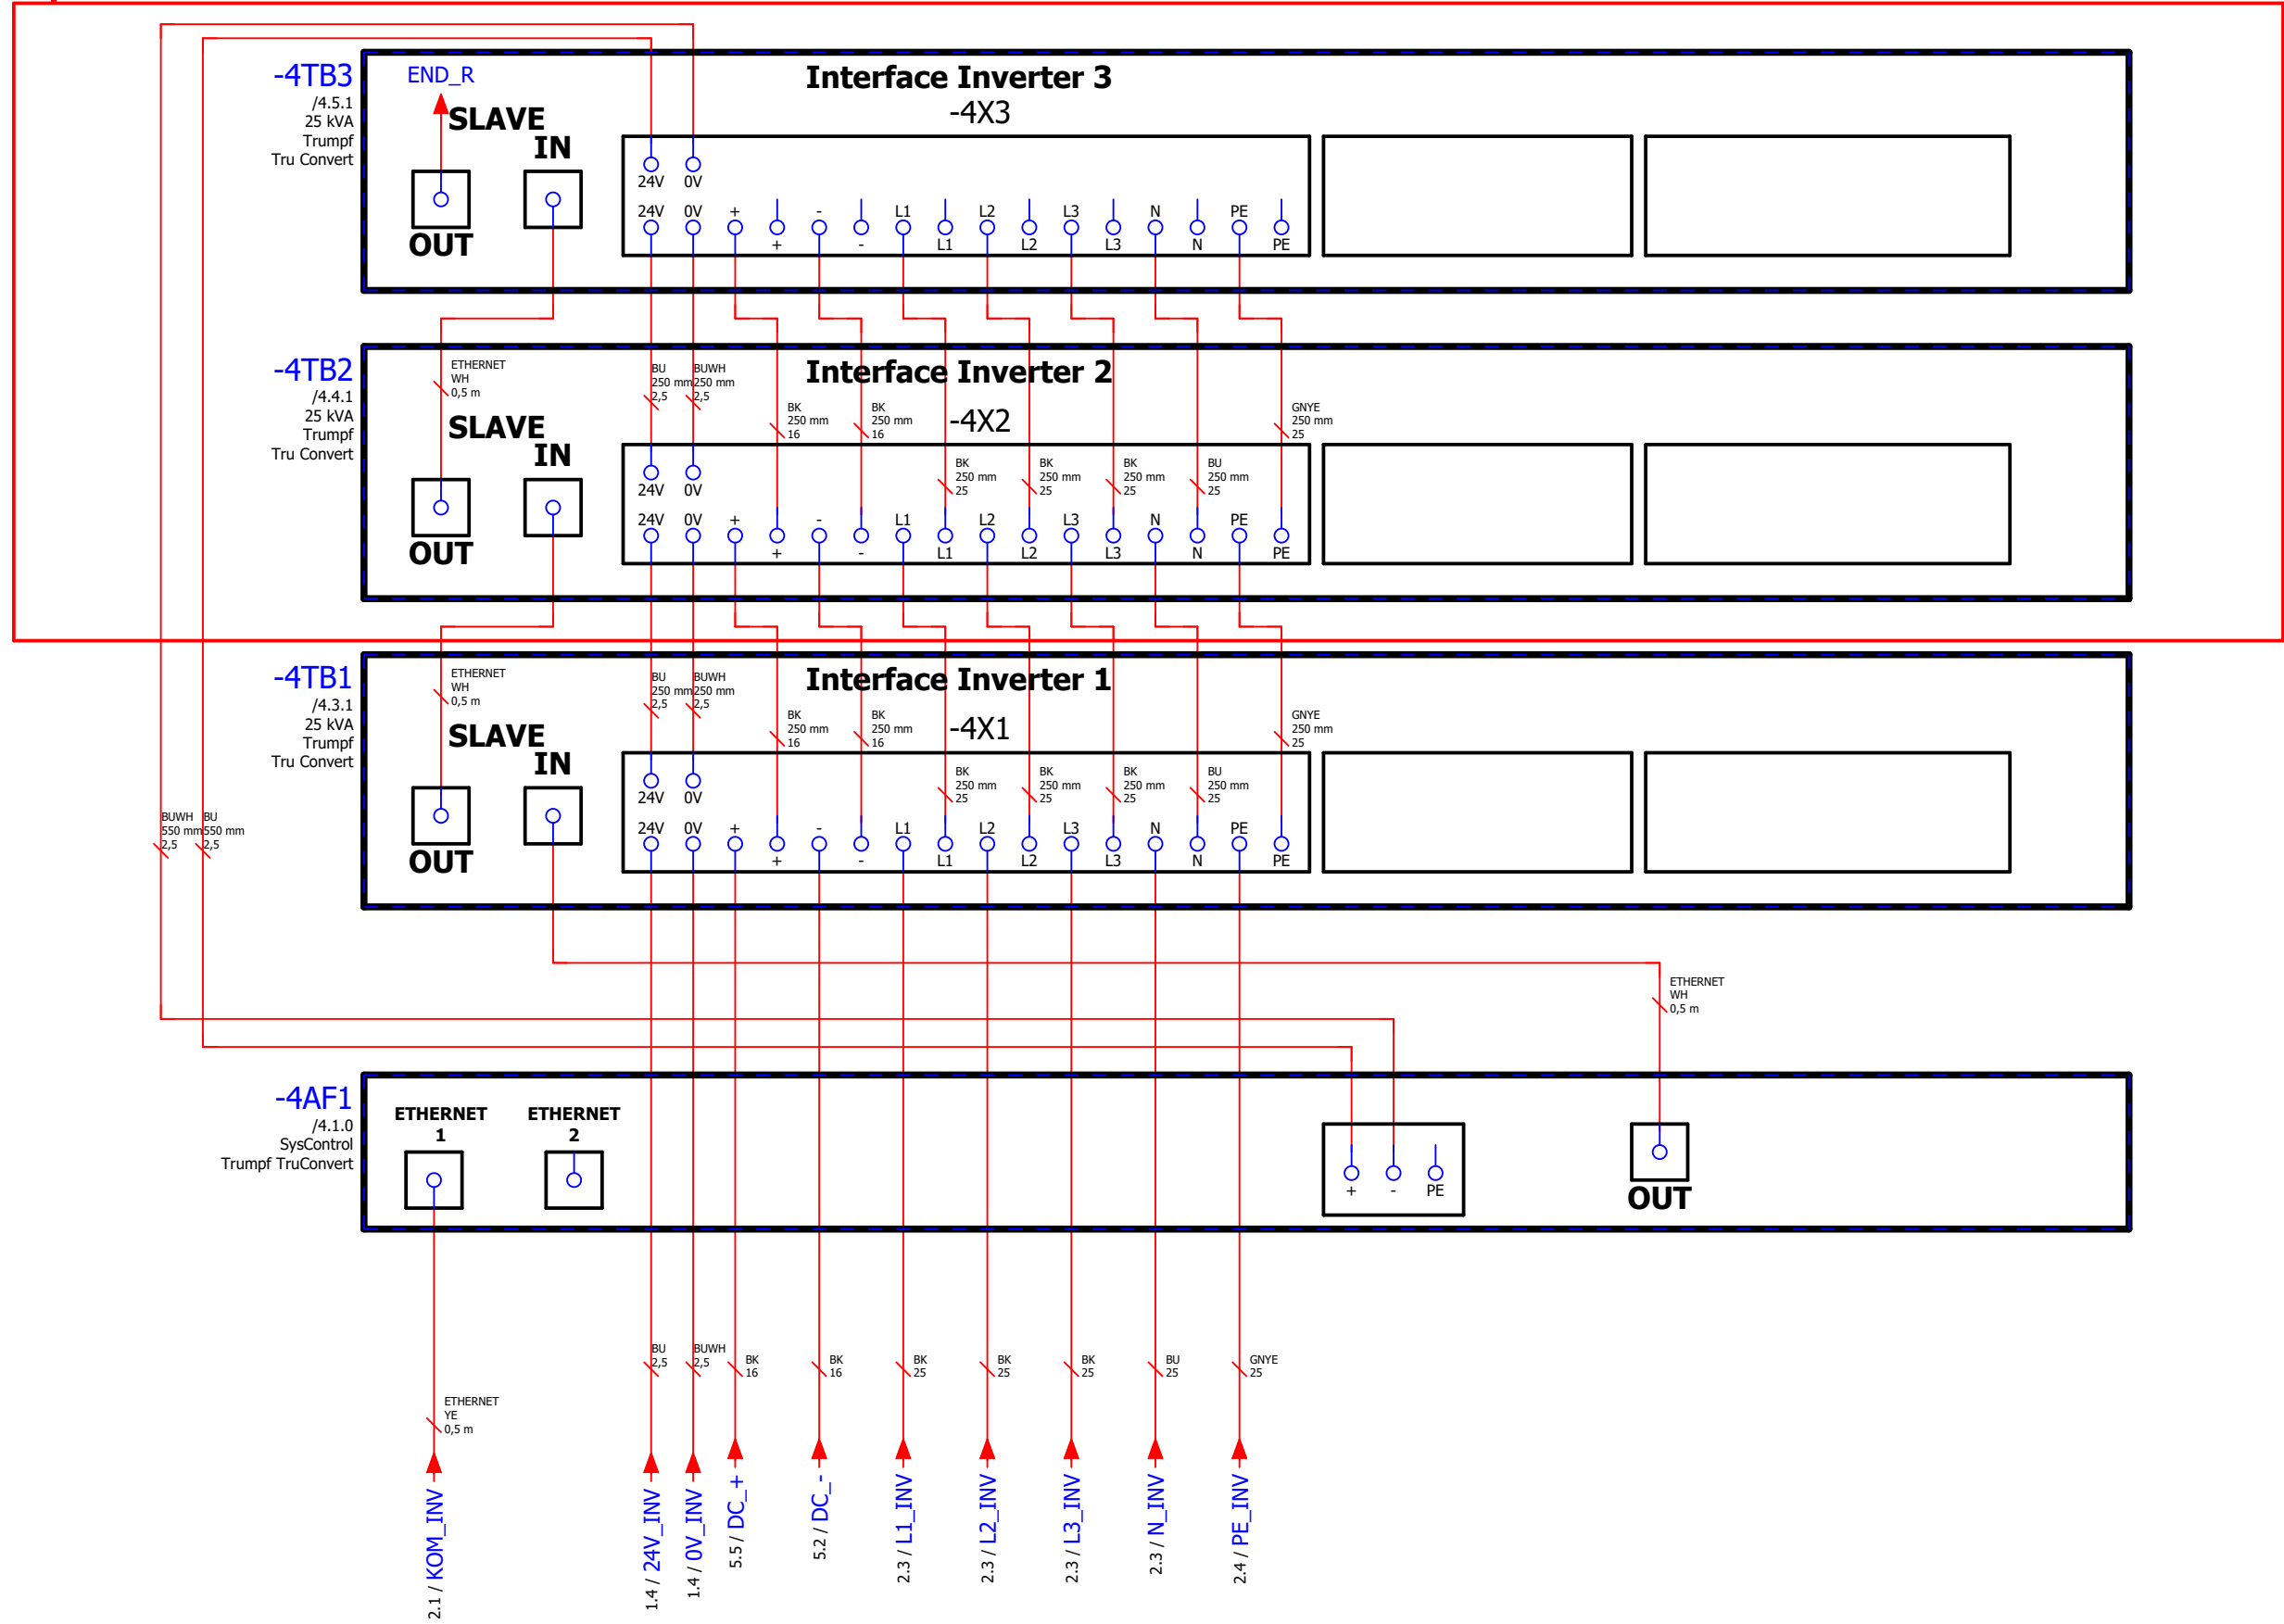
-4TB3
/4.5.1
25 kVA
Trumpf
Tru Convert

END_R
SLAVE
IN
OUT

Interface Inverter 3
-4X3

24V 0V
24V 0V + - L1 L2 L3 N PE
+ - L1 L2 L3 N PE

-4TB2
/4.4.1
25 kVA
Trumpf
Tru Convert

ETHERNET
WH
0,5 m

SLAVE
IN
OUT

BU
250 mm
2,5
BUWH
250 mm
2,5

Interface Inverter 2
-4X2

BK
250 mm
16
BK
250 mm
16

GNYE
250 mm
25

BK
250 mm
25
BK
250 mm
25
BK
250 mm
25
BU
250 mm
25

24V 0V
24V 0V + - L1 L2 L3 N PE
+ - L1 L2 L3 N PE

-4TB1
/4.3.1
25 kVA
Trumpf
Tru Convert

ETHERNET
WH
0,5 m

SLAVE
IN
OUT

BU
250 mm
2,5
BUWH
250 mm
2,5

Interface Inverter 1
-4X1

BK
250 mm
16
BK
250 mm
16

GNYE
250 mm
25

BK
250 mm
25
BK
250 mm
25
BK
250 mm
25
BU
250 mm
25

24V 0V
24V 0V + - L1 L2 L3 N PE
+ - L1 L2 L3 N PE

BUWH
550 mm
2,5
BU
550 mm
2,5

ETHERNET
WH
0,5 m

-4AF1
/4.1.0
SysControl
Trumpf TruConvert

ETHERNET
1
ETHERNET
2

+ - PE
OUT

BU
2,5
BUWH
2,5
BK
16
BK
16
BK
25
BK
25
BK
25
BU
25
GNYE
25

ETHERNET
YE
0,5 m

2.1 / KOM_INV
1.4 / 24V_INV
1.4 / 0V_INV
5.5 / DC_+
5.2 / DC_-
2.3 / L1_INV
2.3 / L2_INV
2.3 / L3_INV
2.3 / N_INV
2.4 / PE_INV